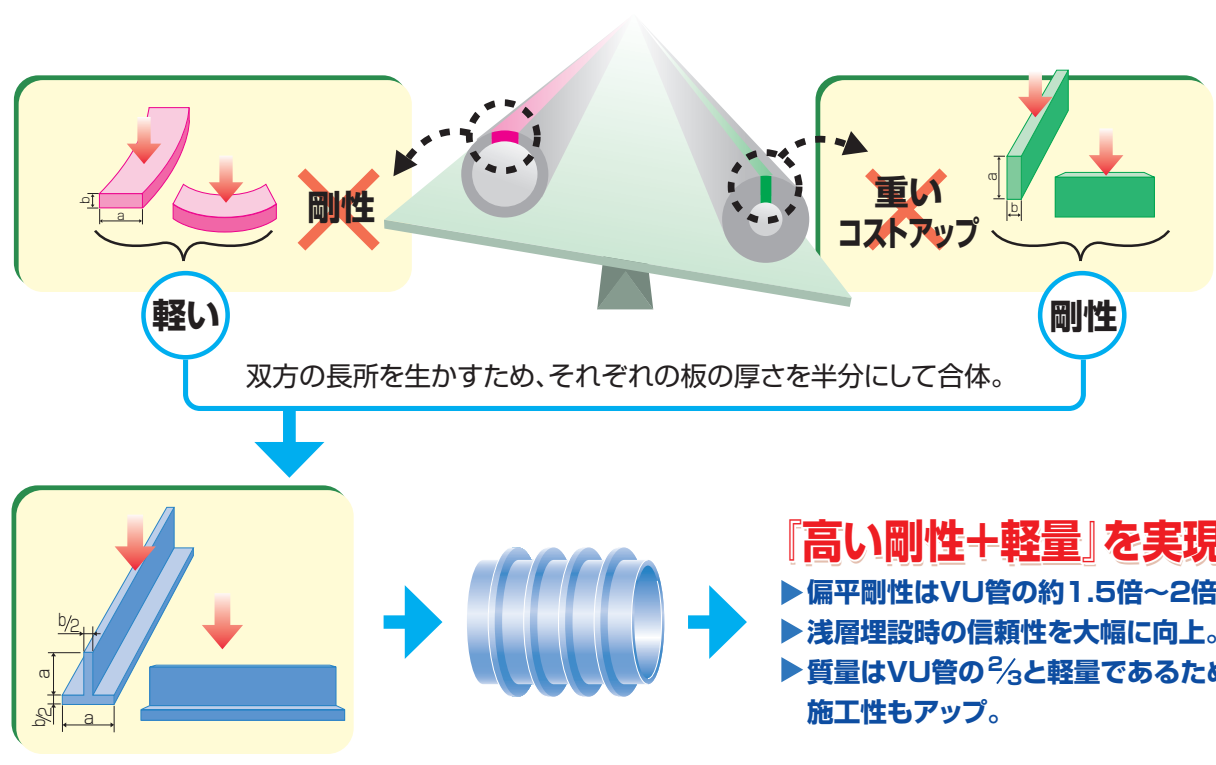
b
a

剛性

軽い

重い
コストアップ

a
b

剛性

双方の長所を生かすため、それぞれの板の厚さを半分にして合体。

b/2
a
b/2
a

『高い剛性+軽量』を実現

▶偏平剛性はVU管の約1.5倍～2倍

▶浅層埋設時の信頼性を大幅に向上。

▶質量はVU管の$\frac{2}{3}$と軽量であるため
施工性もアップ。